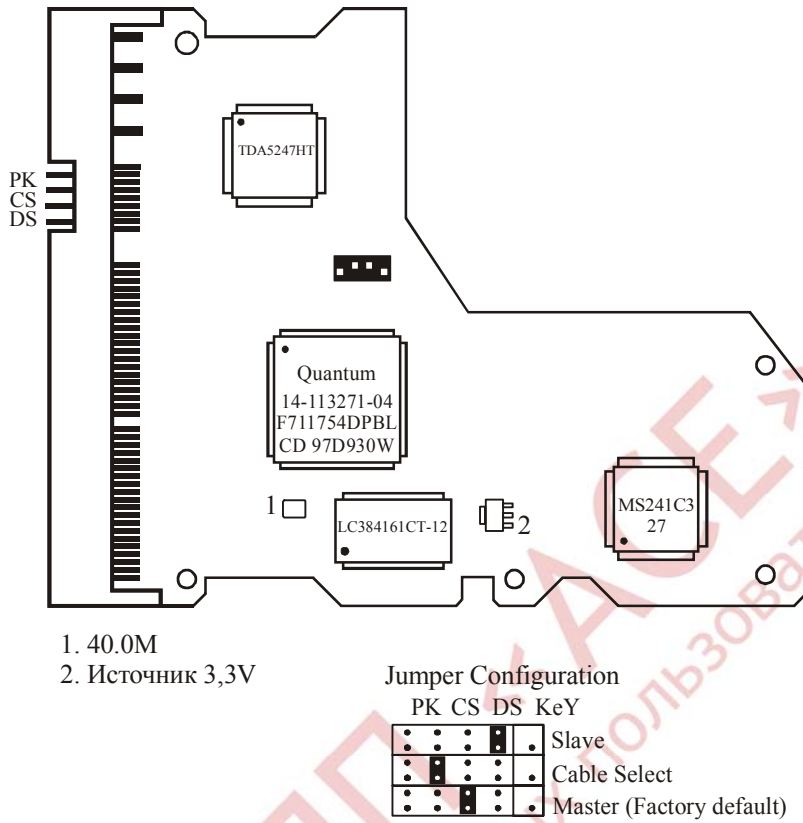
PK
CS
DS

TDA5247HT

Quantum
14-113271-04
F711754DPBL
CD 97D930W

1

LC384161CT-12

2

MS241C3
27

1. 40.0M
2. Источник 3,3V

Jumper Configuration
PK CS DS KeY
Slave
Cable Select
Master (Factory default)

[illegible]ACE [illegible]
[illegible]льзоват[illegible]